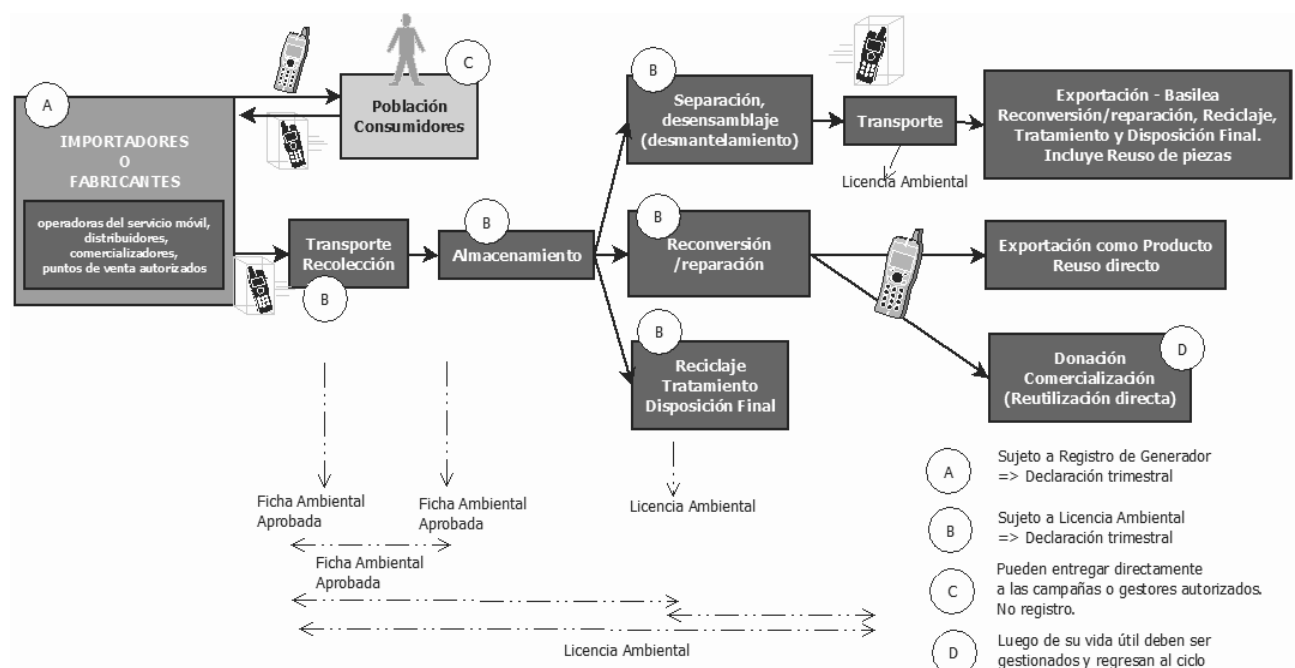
A

IMPORTADORES
O
FABRICANTES

operadoras del servicio móvil, distribuidores, comercializadores, puntos de venta autorizados

C

Población
Consumidores

Transporte
Recolección

B

B

Almacenamiento

B

Separación, desensamblaje (desmantelamiento)

Transporte

Licencia Ambiental

Exportación - Basilea
Reconversión/reparación, Reciclaje, Tratamiento y Disposición Final. Incluye Reuso de piezas

B

Reconversión /reparación

Exportación como Producto
Reuso directo

B

Reciclaje
Tratamiento
Disposición Final

Donación
Comercialización
(Reutilización directa)

D

Ficha Ambiental Aprobada

Ficha Ambiental Aprobada

Licencia Ambiental

Ficha Ambiental Aprobada

Licencia Ambiental

A Sujeto a Registro de Generador
=> Declaración trimestral

B Sujeto a Licencia Ambiental
=> Declaración trimestral

C Pueden entregar directamente a las campañas o gestores autorizados. No registro.

D Luego de su vida útil deben ser gestionados y regresan al ciclo